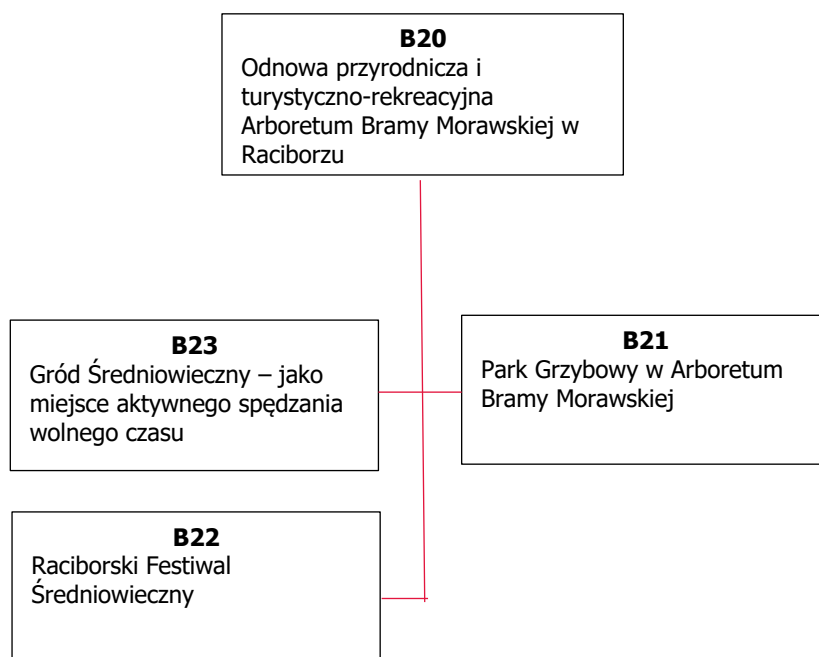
**B20**
Odnowa przyrodnicza i turystyczno-rekreacyjna Arboretum Bramy Morawskiej w Raciborzu

**B23**
Gród Średniowieczny – jako miejsce aktywnego spędzania wolnego czasu

**B21**
Park Grzybowy w Arboretum Bramy Morawskiej

**B22**
Raciborski Festiwal Średniowieczny